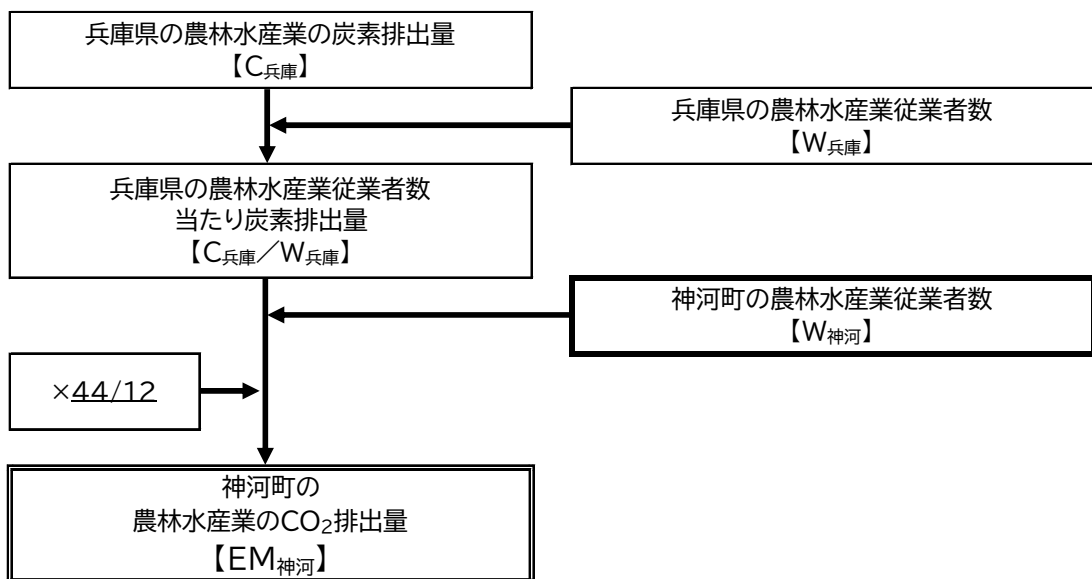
兵庫県の農林水産業の炭素排出量
【$C_{兵庫}$】

兵庫県の農林水産業従業者数
【$W_{兵庫}$】

兵庫県の農林水産業従業者数
当たり炭素排出量
【$C_{兵庫}$／$W_{兵庫}$】

神河町の農林水産業従業者数
【$W_{神河}$】

×44/12

神河町の
農林水産業の$CO_2$排出量
【$EM_{神河}$】